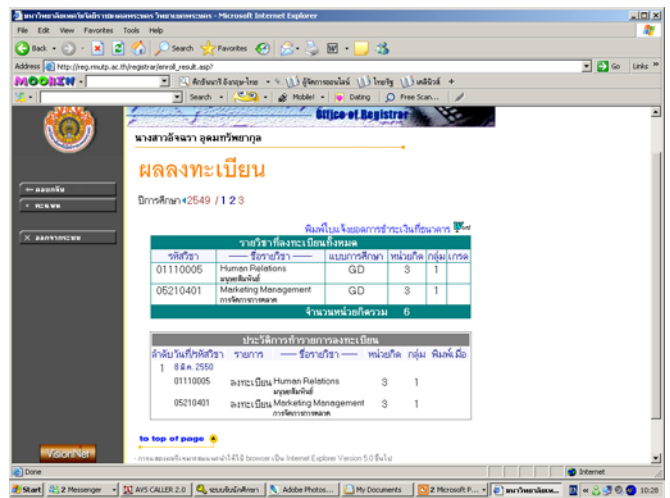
มหาวิทยาลัยเทคโนโลยีราชมงคลพระนคร วิทยาเขตพระนคร - Microsoft Internet Explorer

File Edit View Favorites Tools Help

Back Search Favorites

Address http://reg.rmutp.ac.th/registrar/enroll_result.asp?

Go Links

Search Mobile! Dating Free Scan...

Office of Registrar

นางสาวอัจฉรา อุดมทรัพยากุล

ผลลงทะเบียน

ปีการศึกษา 2549 / 1 2 3

ออกจากระบบ

พิมพ์ใบแจ้งยอดการชำระเงินที่ธนาคาร

| รายวิชาที่ลงทะเบียนทั้งหมด | | | | | |
|---|---|---|---|---|---|
| รหัสวิชา | ชื่อรายวิชา | แบบการศึกษา | หน่วยกิต | กลุ่ม | เกรด |
| 01110005 | Human Relations มนุษยสัมพันธ์ | GD | 3 | 1 | |
| 05210401 | Marketing Management การจัดการการตลาด | GD | 3 | 1 | |
| จำนวนหน่วยกิตรวม | | | 6 | | |

| ประวัติการทำรายการลงทะเบียน | | | | | | |
|---|---|---|---|---|---|---|
| ลำดับ | วันที่/รหัสวิชา | รายการ | ชื่อรายวิชา | หน่วยกิต | กลุ่ม | พิมพ์เมื่อ |
| 1 | 8 มี.ค. 2550 | | | | | |
| | 01110005 | ลงทะเบียน | Human Relations มนุษยสัมพันธ์ | 3 | 1 | |
| | 05210401 | ลงทะเบียน | Marketing Management การจัดการการตลาด | 3 | 1 | |

to top of page

VisionNet

- การแสดงผลจะสมบูรณ์ได้ใช้ browser เป็น Internet Explorer Version 5.0 ขึ้นไป

Done

Internet

Start 2 Messenger AVS CALLER 2.0 ระบบรับนักศึกษา Adobe Photos... My Documents 2 Microsoft P... มหาวิทยาลัยเท... 10:28